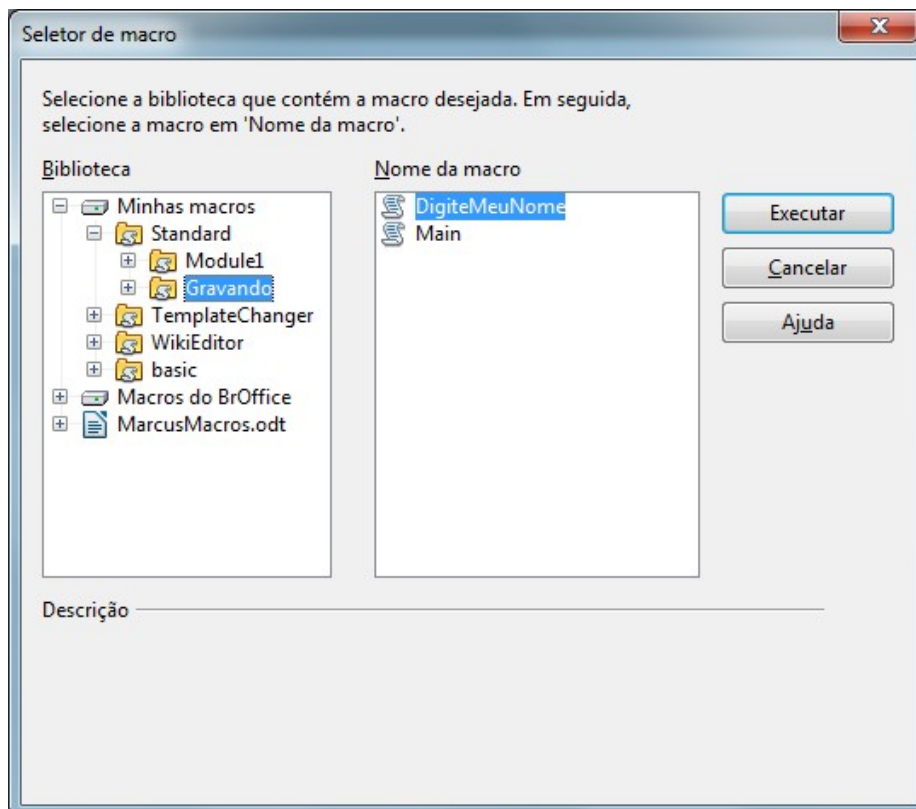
Seletor de macro

Selecione a biblioteca que contém a macro desejada. Em seguida, selecione a macro em 'Nome da macro'.

Biblioteca

Minhas macros
Standard
Module1
Gravando
TemplateChanger
WikiEditor
basic
Macros do BrOffice
MarcusMacros.odt

Nome da macro

DigiteMeuNome
Main

Executar
Cancelar
Ajuda

Descrição